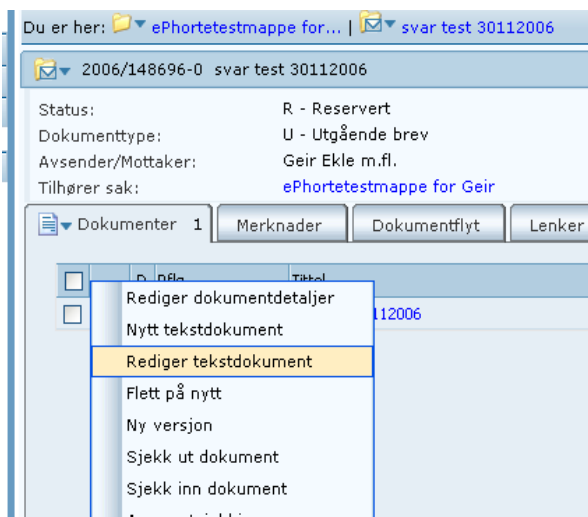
Du er her: ePhortetestmappe for... | svar test 30112006

2006/148696-0 svar test 30112006

| | |
|---|---|
| Status: | R - Reservert |
| Dokumenttype: | U - Utgående brev |
| Avsender/Mottaker: | Geir Ekle m.fl. |
| Tilhører sak: | ePhortetestmappe for Geir |

Dokumenter 1 | Merknader | Dokumentflyt | Lenker

D Dflg Tittel

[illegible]112006

Rediger dokumentdetaljer
Nytt tekstdokument
Rediger tekstdokument
Flett på nytt
Ny versjon
Sjekk ut dokument
Sjekk inn dokument
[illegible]